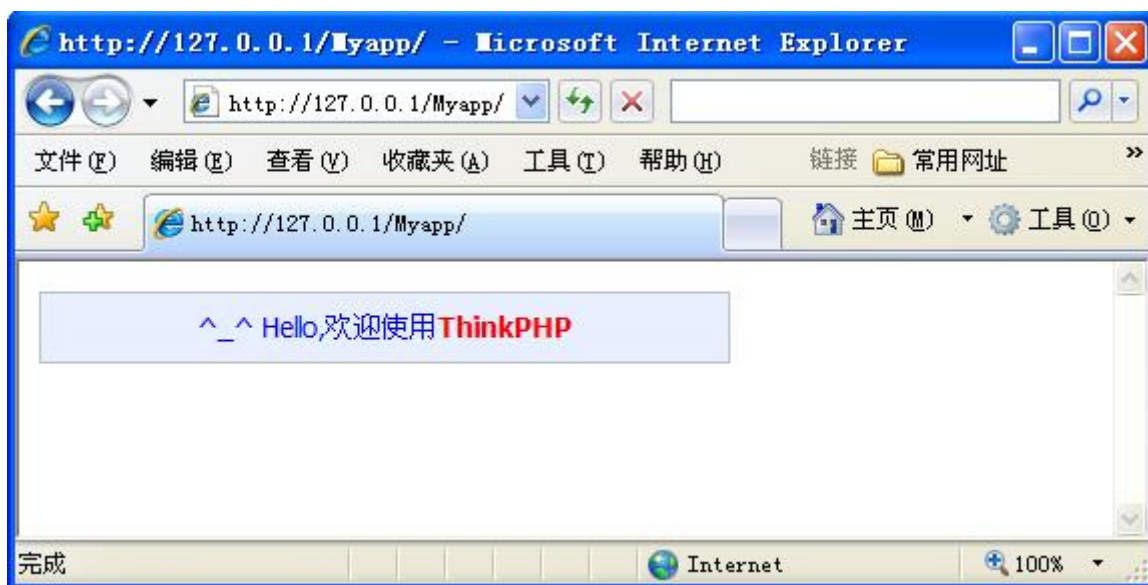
http://127.0.0.1/Myapp/ - Microsoft Internet Explorer

http://127.0.0.1/Myapp/

文件(F) 编辑(E) 查看(V) 收藏夹(A) 工具(T) 帮助(H) 链接 常用网址 »

http://127.0.0.1/Myapp/

主页(M) 工具(O)

^_^ Hello,欢迎使用ThinkPHP

完成 Internet 100%